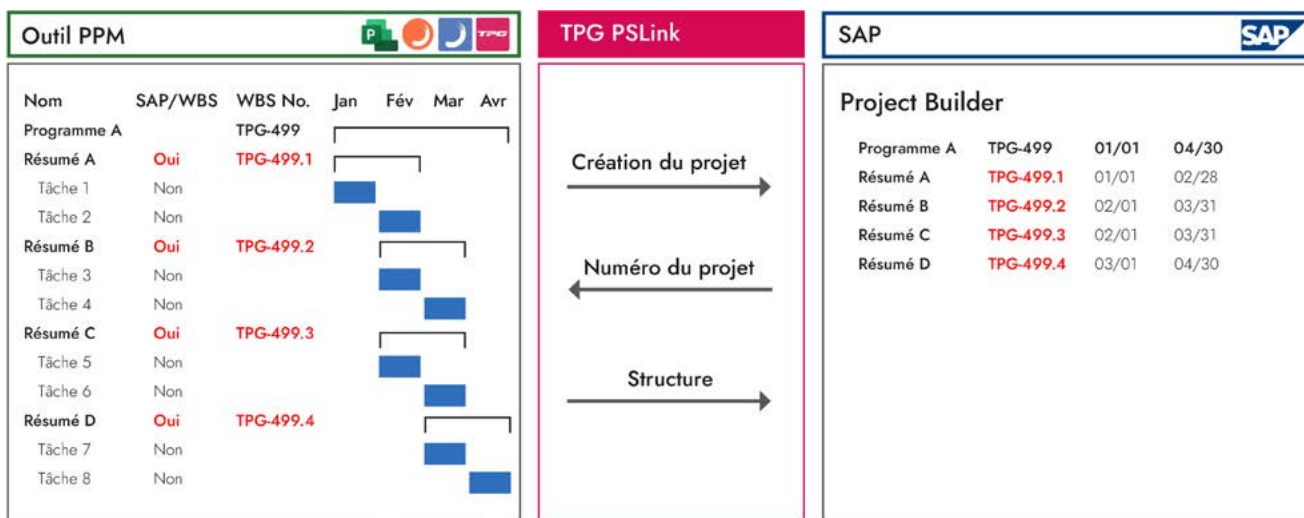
Outil PPM

TPG

| Nom | SAP/WBS | WBS No. | Jan | Fév | Mar | Avr |
|---|---|---|---|---|---|---|
| Programme A | | TPG-499 | | | | |
| Résumé A | Oui | TPG-499.1 | | | | |
| Tâche 1 | Non | | | | | |
| Tâche 2 | Non | | | | | |
| Résumé B | Oui | TPG-499.2 | | | | |
| Tâche 3 | Non | | | | | |
| Tâche 4 | Non | | | | | |
| Résumé C | Oui | TPG-499.3 | | | | |
| Tâche 5 | Non | | | | | |
| Tâche 6 | Non | | | | | |
| Résumé D | Oui | TPG-499.4 | | | | |
| Tâche 7 | Non | | | | | |
| Tâche 8 | Non | | | | | |

TPG PSLink

Création du projet

Numéro du projet

Structure

SAP

SAP

Project Builder

| | | | |
|---|---|---|---|
| Programme A | TPG-499 | 01/01 | 04/30 |
| Résumé A | TPG-499.1 | 01/01 | 02/28 |
| Résumé B | TPG-499.2 | 02/01 | 03/31 |
| Résumé C | TPG-499.3 | 02/01 | 03/31 |
| Résumé D | TPG-499.4 | 03/01 | 04/30 |